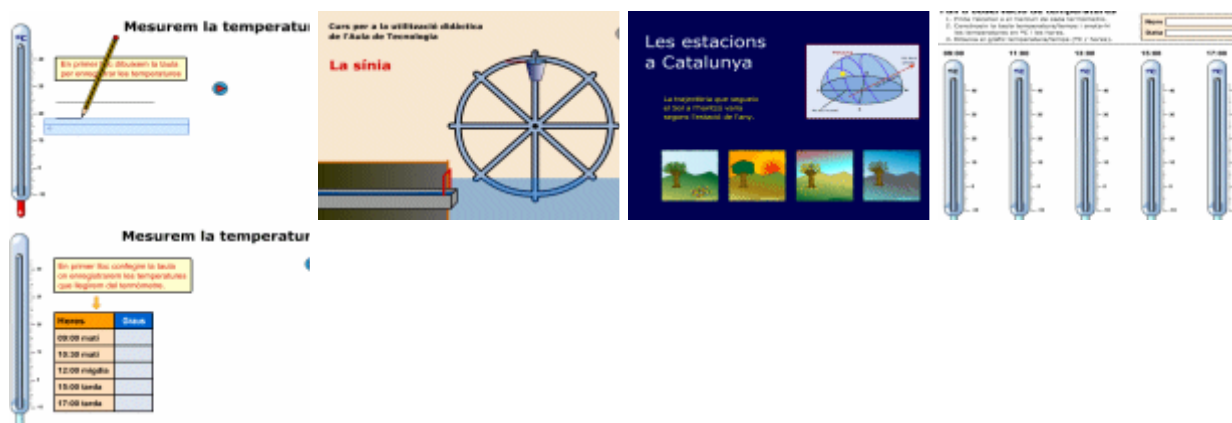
Mesurem la temperatu

°C

En primer lloc dibuixem la taula per enregistrar les temperatures

Curs per a la utilització didàctica de l'Aula de Tecnologia

La sínia

Les estacions a Catalunya

La trajectòria que segueix el Sol a l'horitzó varia segons l'estació de l'any.

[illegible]

Nom
Data

09:00
11:00
13:00
15:00
17:00

°C
°C
°C
°C
°C

Mesurem la temperatu

En primer lloc configurem la taula on enregistrarem les temperatures que llegirem del termòmetre.

| Hores | Dades |
|---|---|
| 09:00 matí | |
| 10:30 matí | |
| 12:00 migdia | |
| 15:00 tarda | |
| 17:00 tarda | |